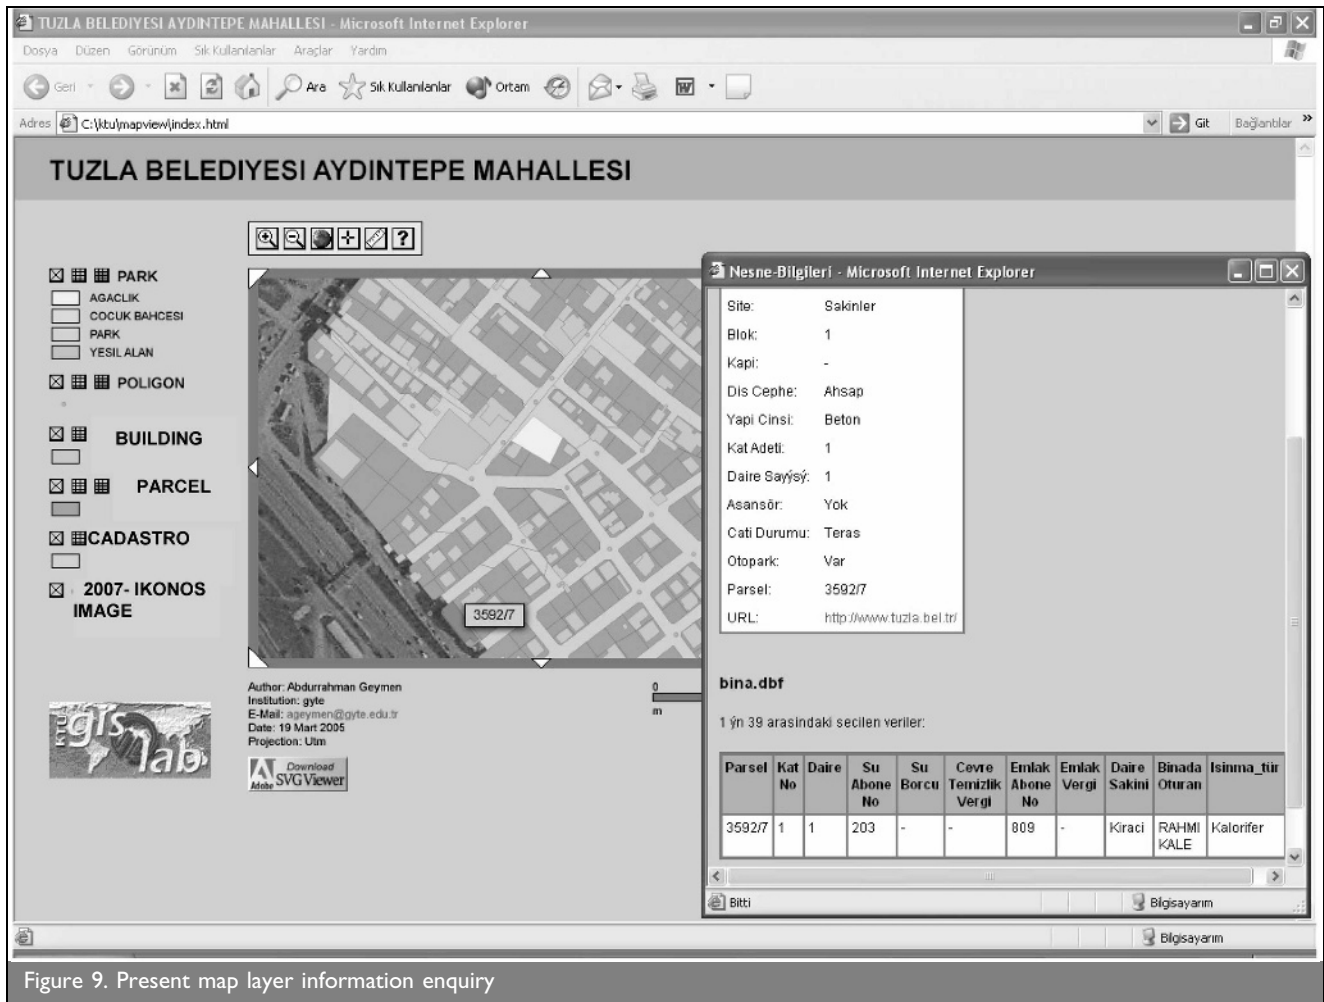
TUZLA BELEDIYESI AYDINTEPE MAHALLESI - Microsoft Internet Explorer

Dosya Düzen Görünüm Sık Kullanılanlar Araçlar Yardım

Geri Ara Sık Kullanılanlar Ortam

Adres C:\ktu\mapview\index.html Git Bağlantılar »

TUZLA BELEDIYESI AYDINTEPE MAHALLESI

PARK
AGACLIK
COCUK BAHCESI
PARK
YESIL ALAN

POLIGON

BUILDING

PARCEL

CADASTRO

2007- IKONOS IMAGE

3592/7

Author: Abdurrahman Geymen
Institution: gyte
E-Mail: ageymen@gyte.edu.tr
Date: 19 Mart 2005
Projection: Utm

0
m

Download SVG Viewer

Nesne-Bilgileri - Microsoft Internet Explorer

| Site: | Sakinler |
|---|---|
| Blok: | 1 |
| Kapi: | - |
| Dis Cephe: | Ahsap |
| Yapi Cinsi: | Beton |
| Kat Adeti: | 1 |
| Daire Sayýsý: | 1 |
| Asansör: | Yok |
| Cati Durumu: | Teras |
| Otopark: | Var |
| Parsel: | 3592/7 |
| URL: | http://www.tuzla.bel.tr/ |

bina.dbf

1 ýn 39 arasindaki secilen veriler:

| Parsel | Kat No | Daire | Su Abone No | Su Borcu | Cevre Temizlik Vergi | Emlak Abone No | Emlak Vergi | Daire Sakini | Binada Oturan | Isinma_tür |
|---|---|---|---|---|---|---|---|---|---|---|
| 3592/7 | 1 | 1 | 203 | - | - | 809 | - | Kiraci | RAHMI KALE | Kalorifer |

Bitti Bilgisayarım

Bilgisayarım

Figure 9. Present map layer information enquiry